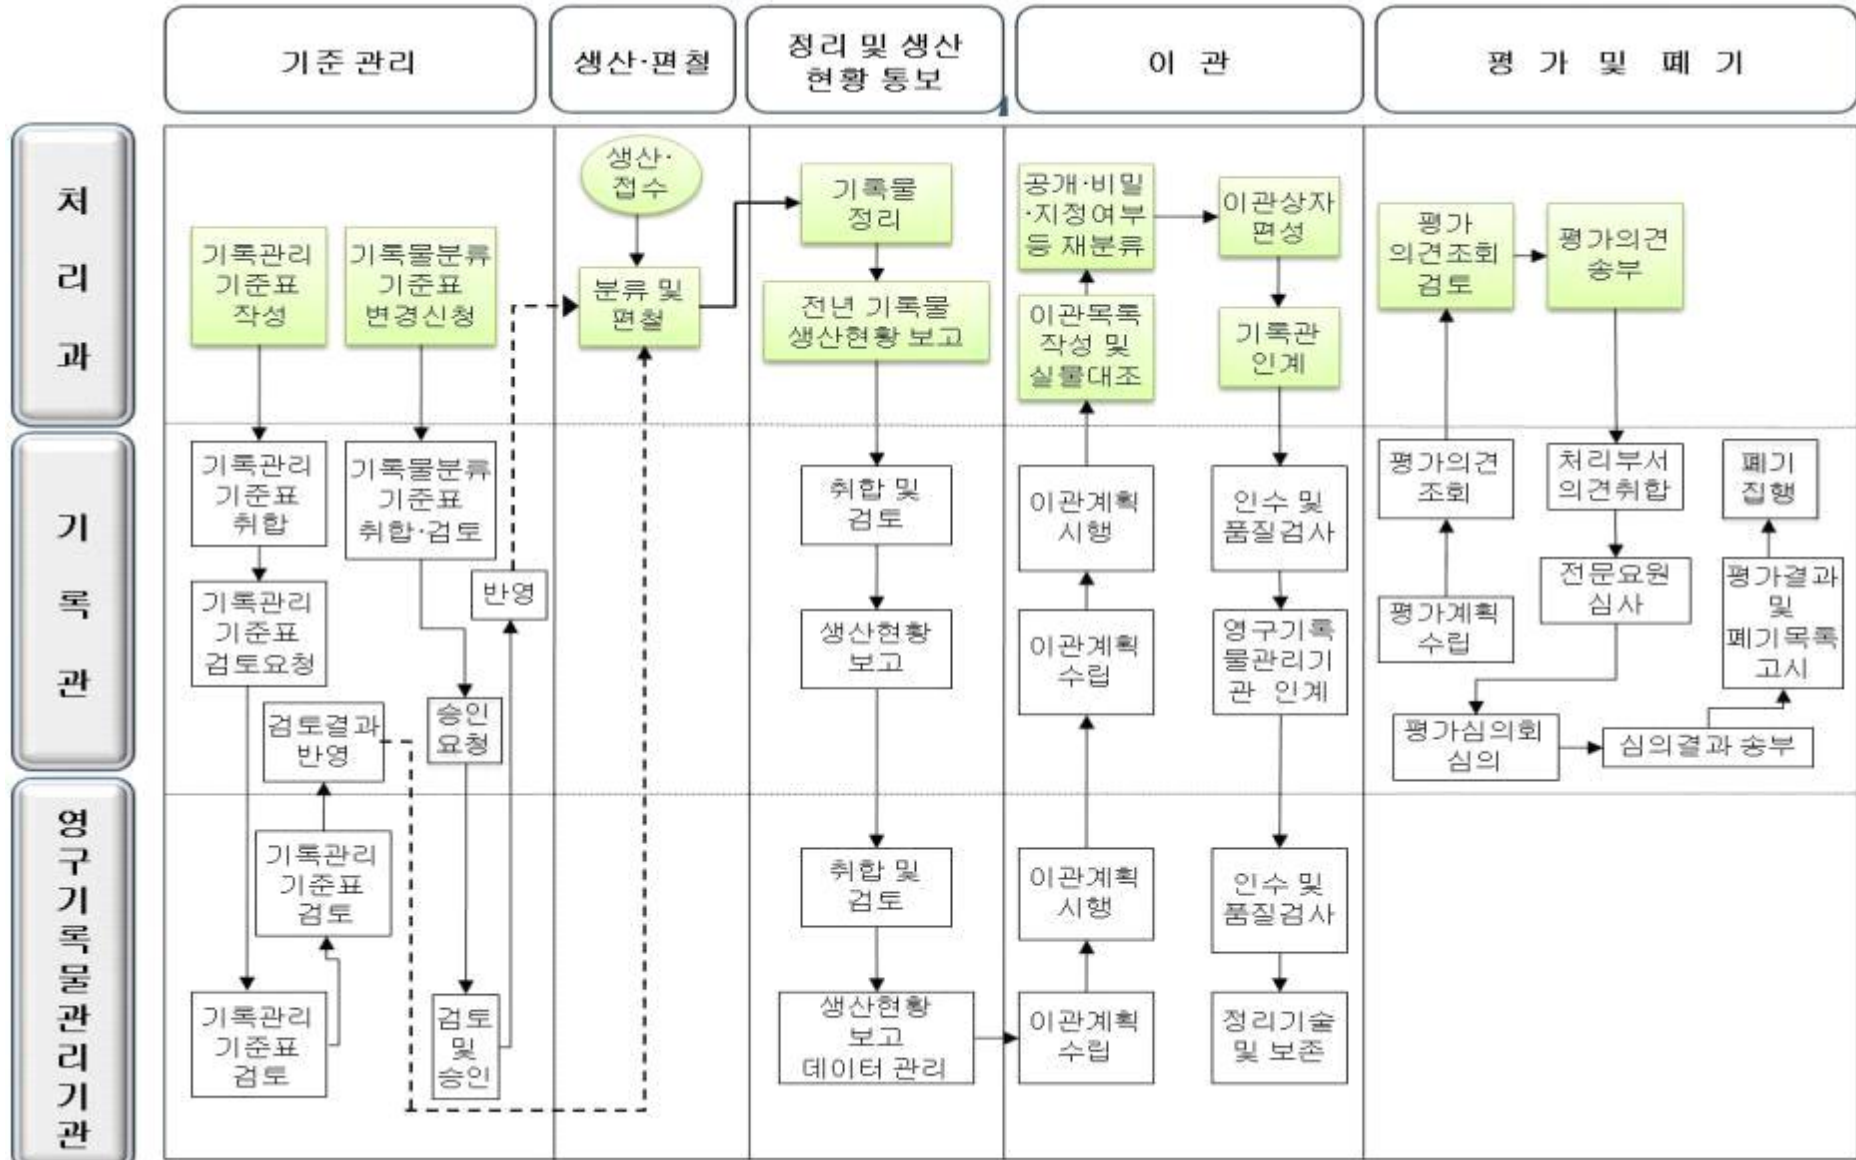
기준 관리

생산·편철

정리 및 생산 현황 통보

이 관

평 가 및 폐 기

처리과

기록관

영구기록물관리기관

기록관리 기준표 작성

기록물분류 기준표 변경신청

생산·접수

분류 및 편철

기록물 정리

전년 기록물 생산현황 보고

공개·비밀·지정여부 등 재분류

이관상자 편성

이관목록 작성 및 실물대조

기록관 인계

평가 의견조회 검토

평가의견 송부

기록관리 기준표 취합

기록물분류 기준표 취합·검토

반영

기록관리 기준표 검토요청

검토결과 반영

승인 요청

취합 및 검토

생산현황 보고

이관계획 시행

이관계획 수립

인수 및 품질검사

영구기록물관리기관 인계

평가의견 조회

평가계획 수립

처리부서 의견취합

전문요원 심사

폐기 집행

평가결과 및 폐기목록 고시

평가심의회 심의

심의결과 송부

기록관리 기준표 검토

기록관리 기준표 검토

검토 및 승인

취합 및 검토

생산현황 보고 데이터 관리

이관계획 시행

이관계획 수립

인수 및 품질검사

정리기술 및 보존